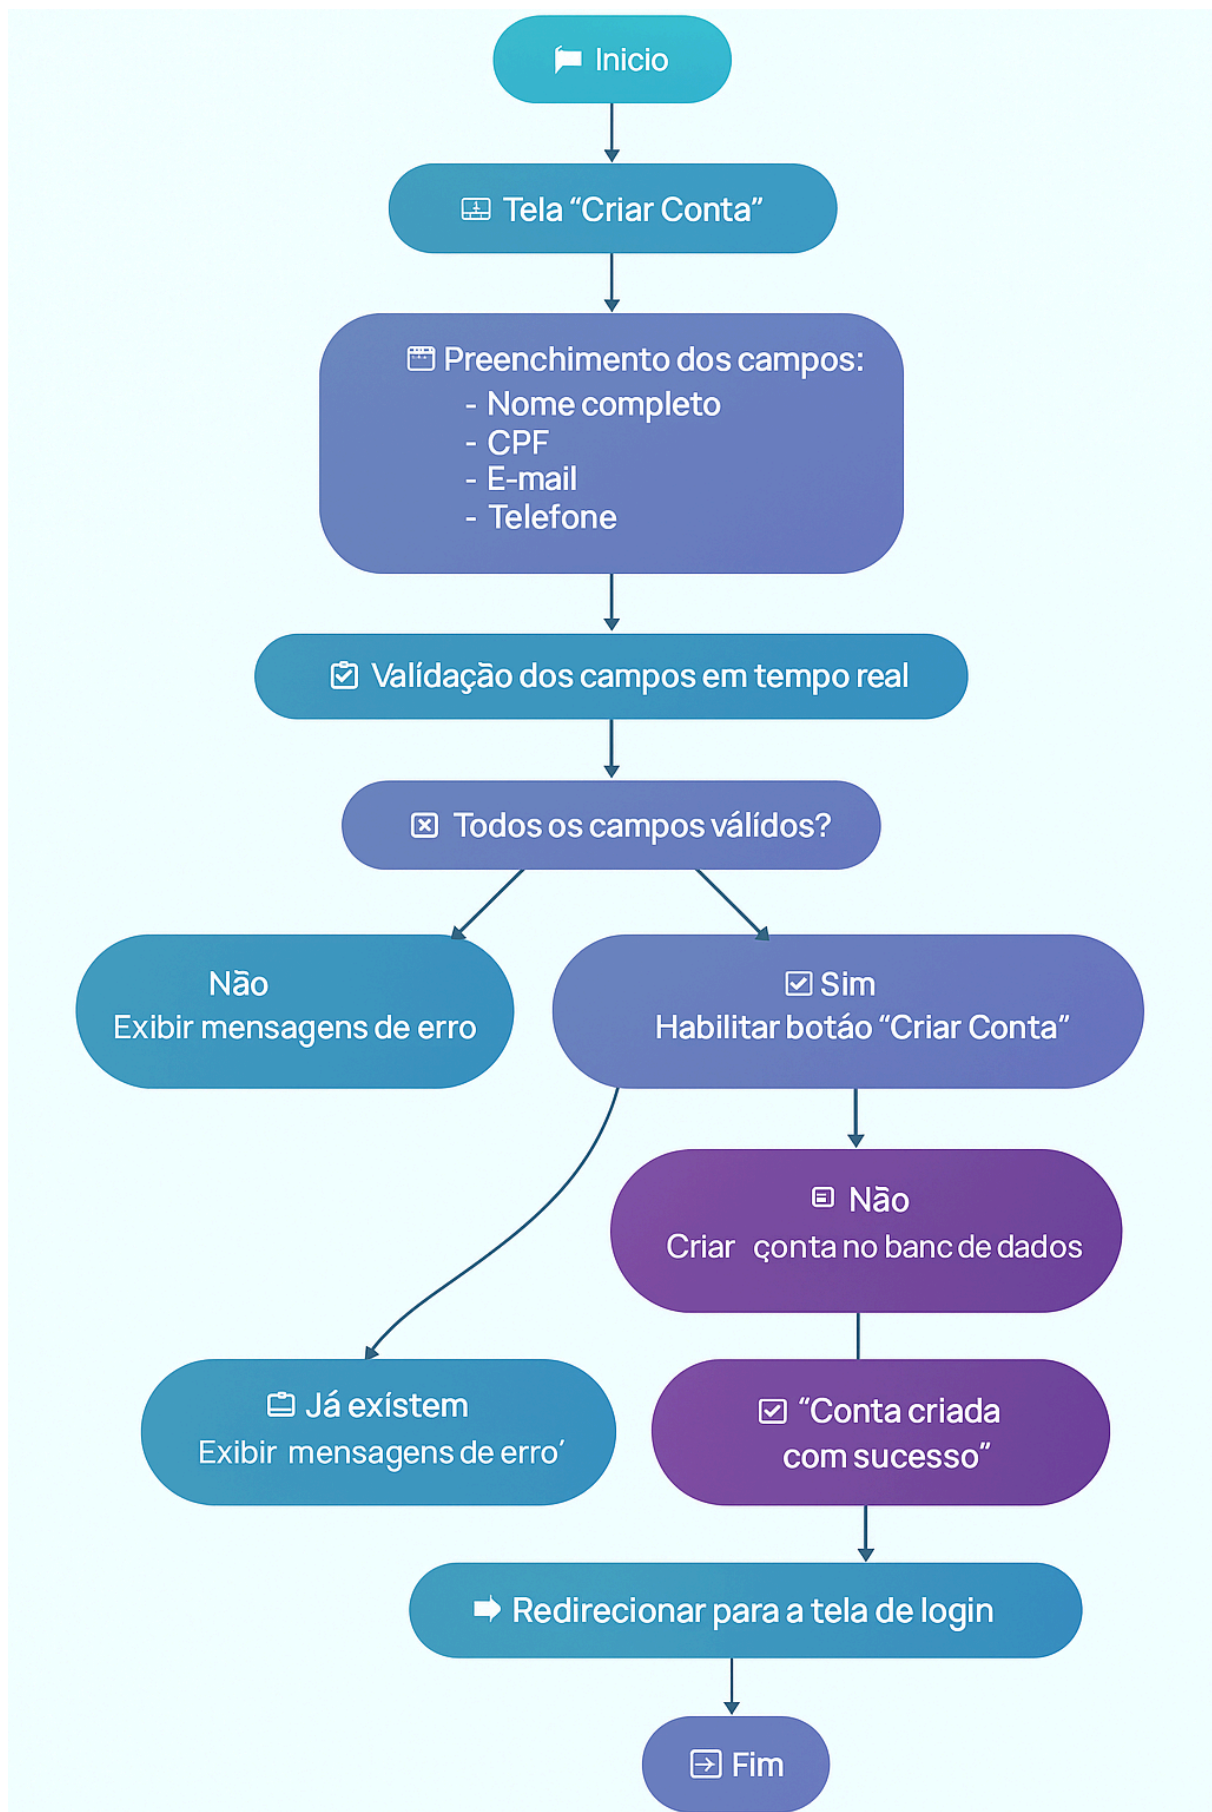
Inicio

Tela “Criar Conta”

Preenchimento dos campos:
- Nome completo
- CPF
- E-mail
- Telefone

Valídação dos campos em tempo real

Todos os campos válidos?

Não
Exibir mensagens de erro

Sim
Habilitar botáo “Criar Conta”

Não
Criar çonta no banc de dados

Já existem
Exibir mensagens de erro’

“Conta criada com sucesso”

Redirecionar para a tela de login

Fim